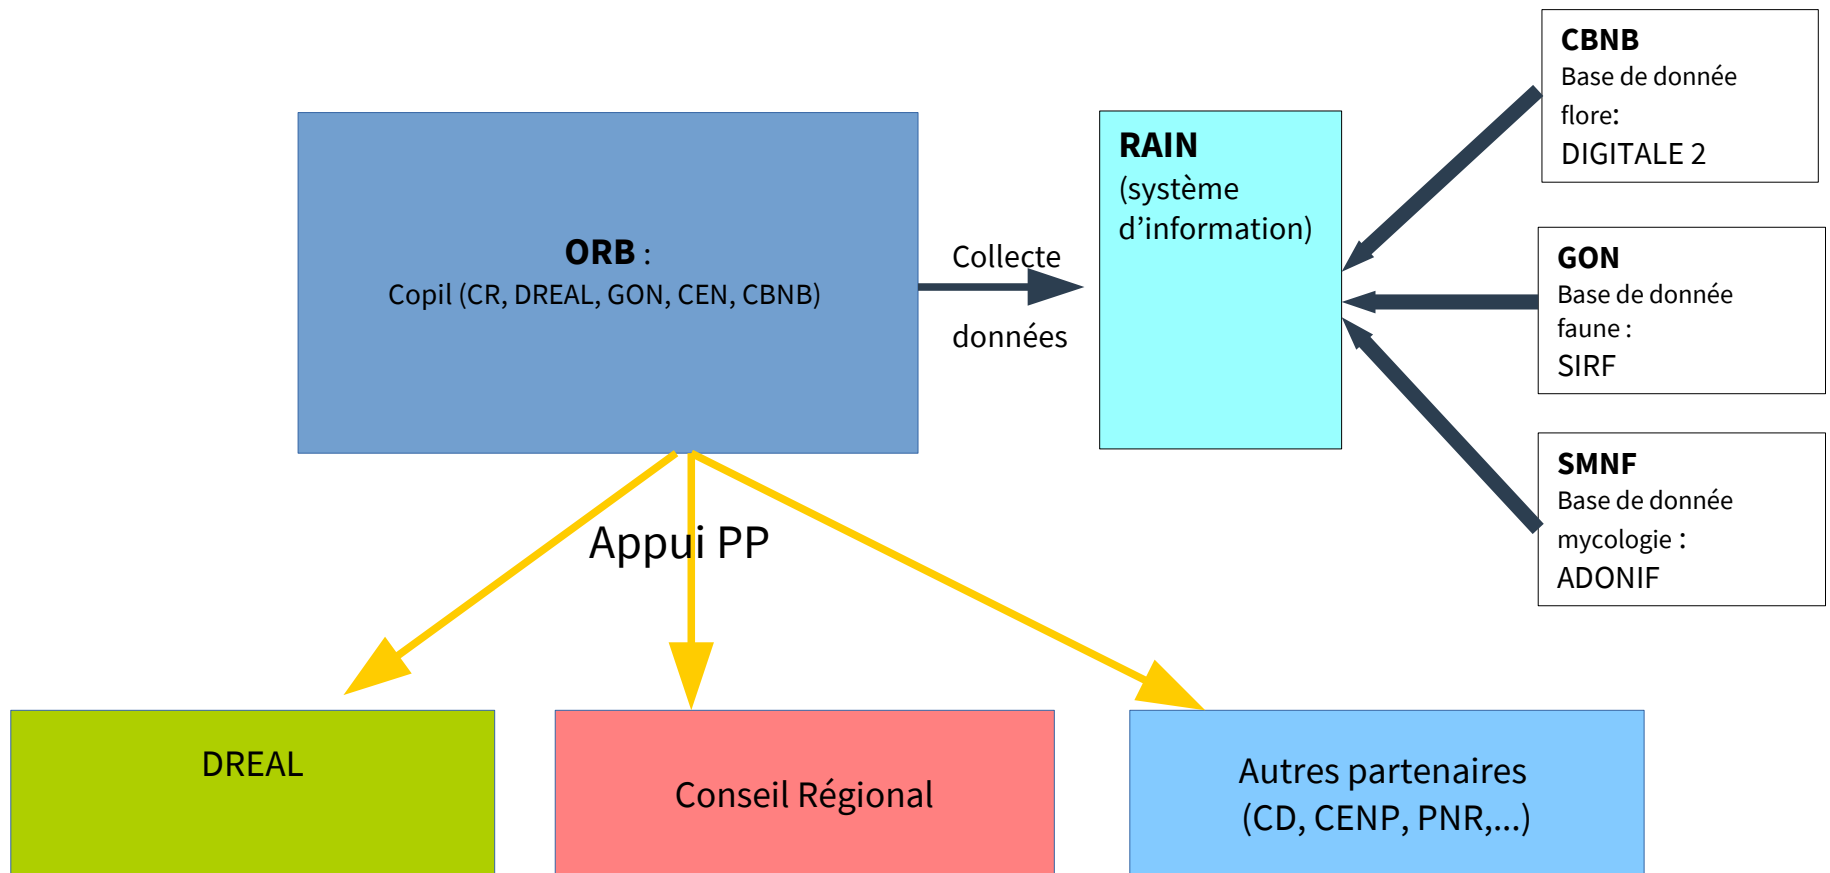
ORB :
Copil (CR, DREAL, GON, CEN, CBNB)

Collecte

données

RAIN
(système d’information)

CBNB
Base de donnée flore:
DIGITALE 2

GON
Base de donnée faune :
SIRF

SMNF
Base de donnée mycologie :
ADONIF

Appui PP

DREAL

Conseil Régional

Autres partenaires
(CD, CENP, PNR,...)